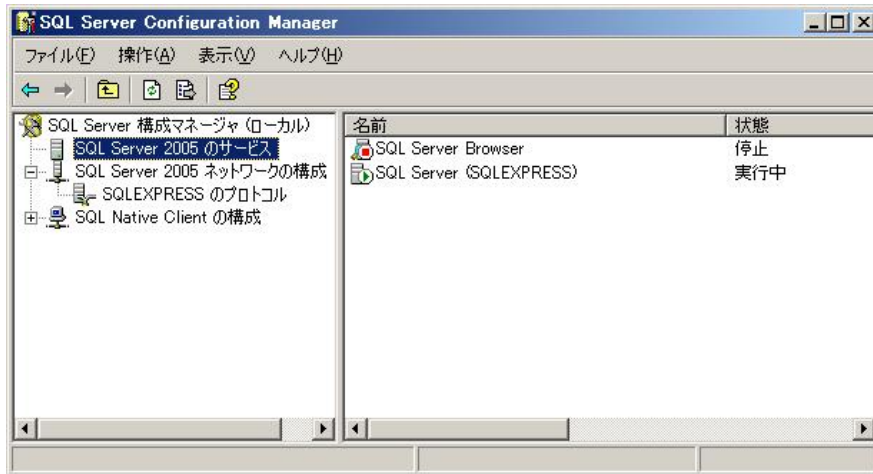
SQL Server Configuration Manager

ファイル(F) 操作(A) 表示(V) ヘルプ(H)

SQL Server 構成マネージャ (ローカル)
SQL Server 2005 のサービス
SQL Server 2005 ネットワークの構成
SQLEXPRESS のプロトコル
SQL Native Client の構成

| 名前 | 状態 |
|---|---|
| SQL Server Browser | 停止 |
| SQL Server (SQLEXPRESS) | 実行中 |